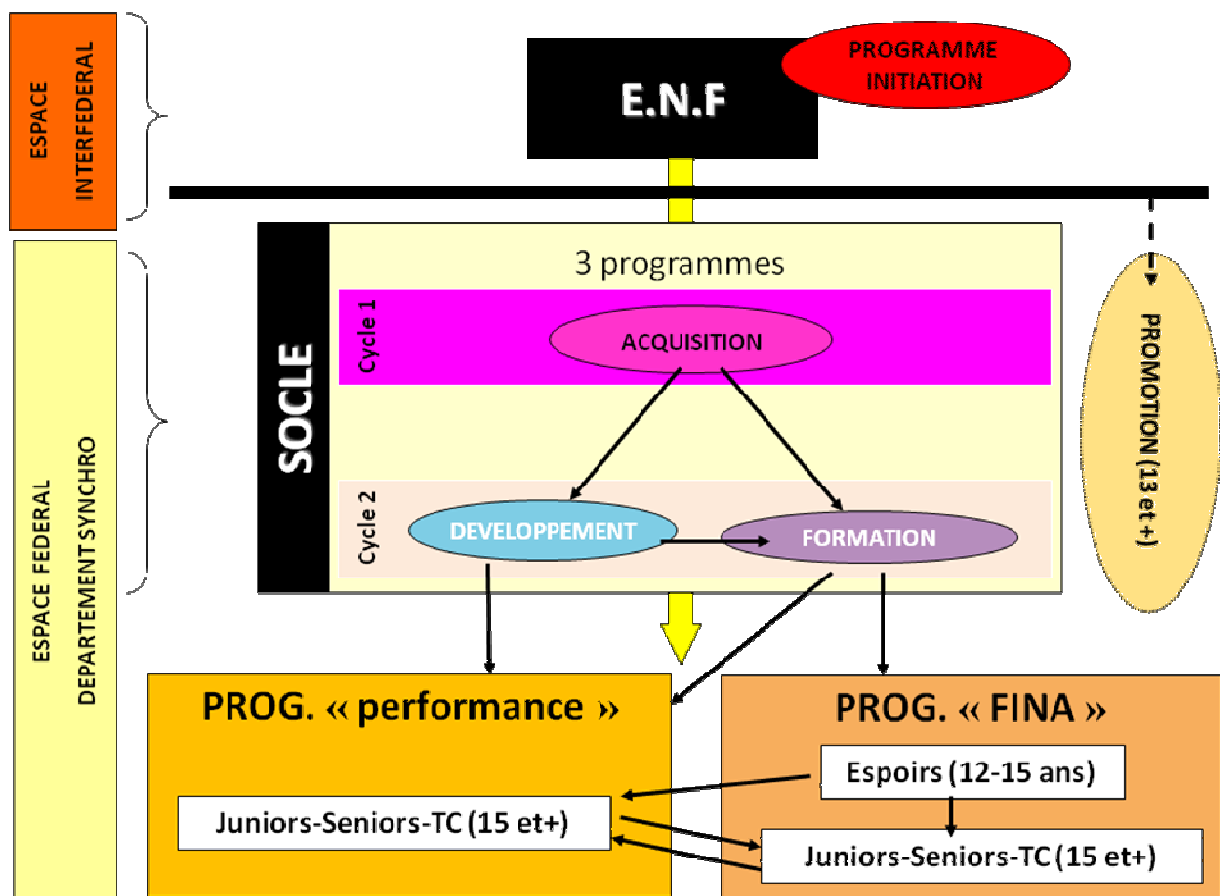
ESPACE INTERFEDERAL

E.N.F

PROGRAMME INITIATION

ESPACE FEDERAL DEPARTEMENT SYNCHRO

SOCLE

3 programmes

Cycle 1

ACQUISITION

Cycle 2

DEVELOPPEMENT

FORMATION

PROMOTION (13 et +)

PROG. « performance »

Juniors-Seniors-TC (15 et+)

PROG. « FINA »

Espoirs (12-15 ans)

Juniors-Seniors-TC (15 et+)